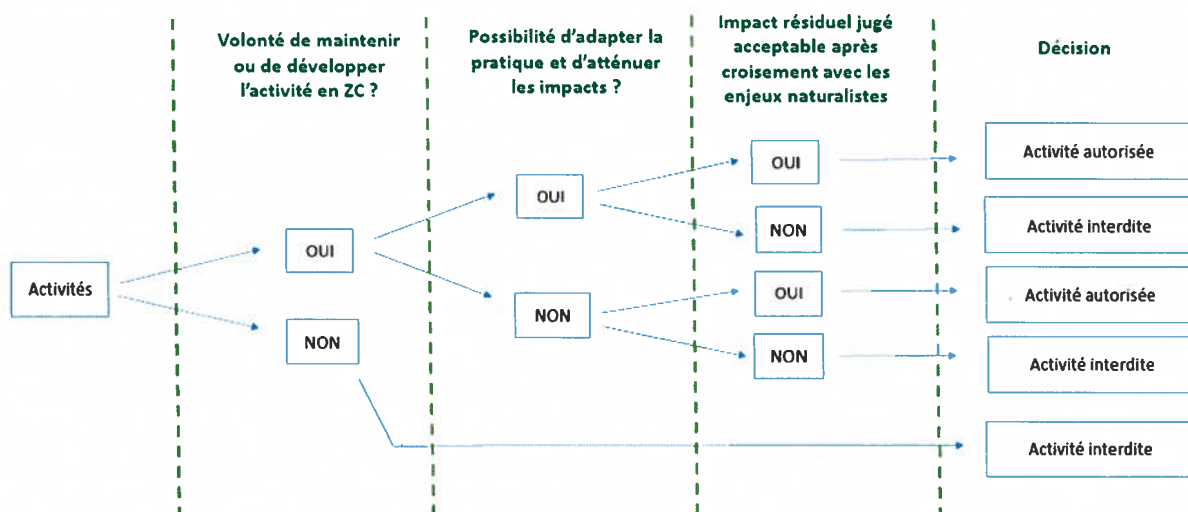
Volonté de maintenir ou de développer l'activité en ZC ?

Possibilité d'adapter la pratique et d'atténuer les impacts ?

Impact résiduel jugé acceptable après croisement avec les enjeux naturalistes

Décision

Activités

OUI

NON

OUI

NON

OUI

NON

OUI

NON

Activité autorisée

Activité interdite

Activité autorisée

Activité interdite

Activité interdite